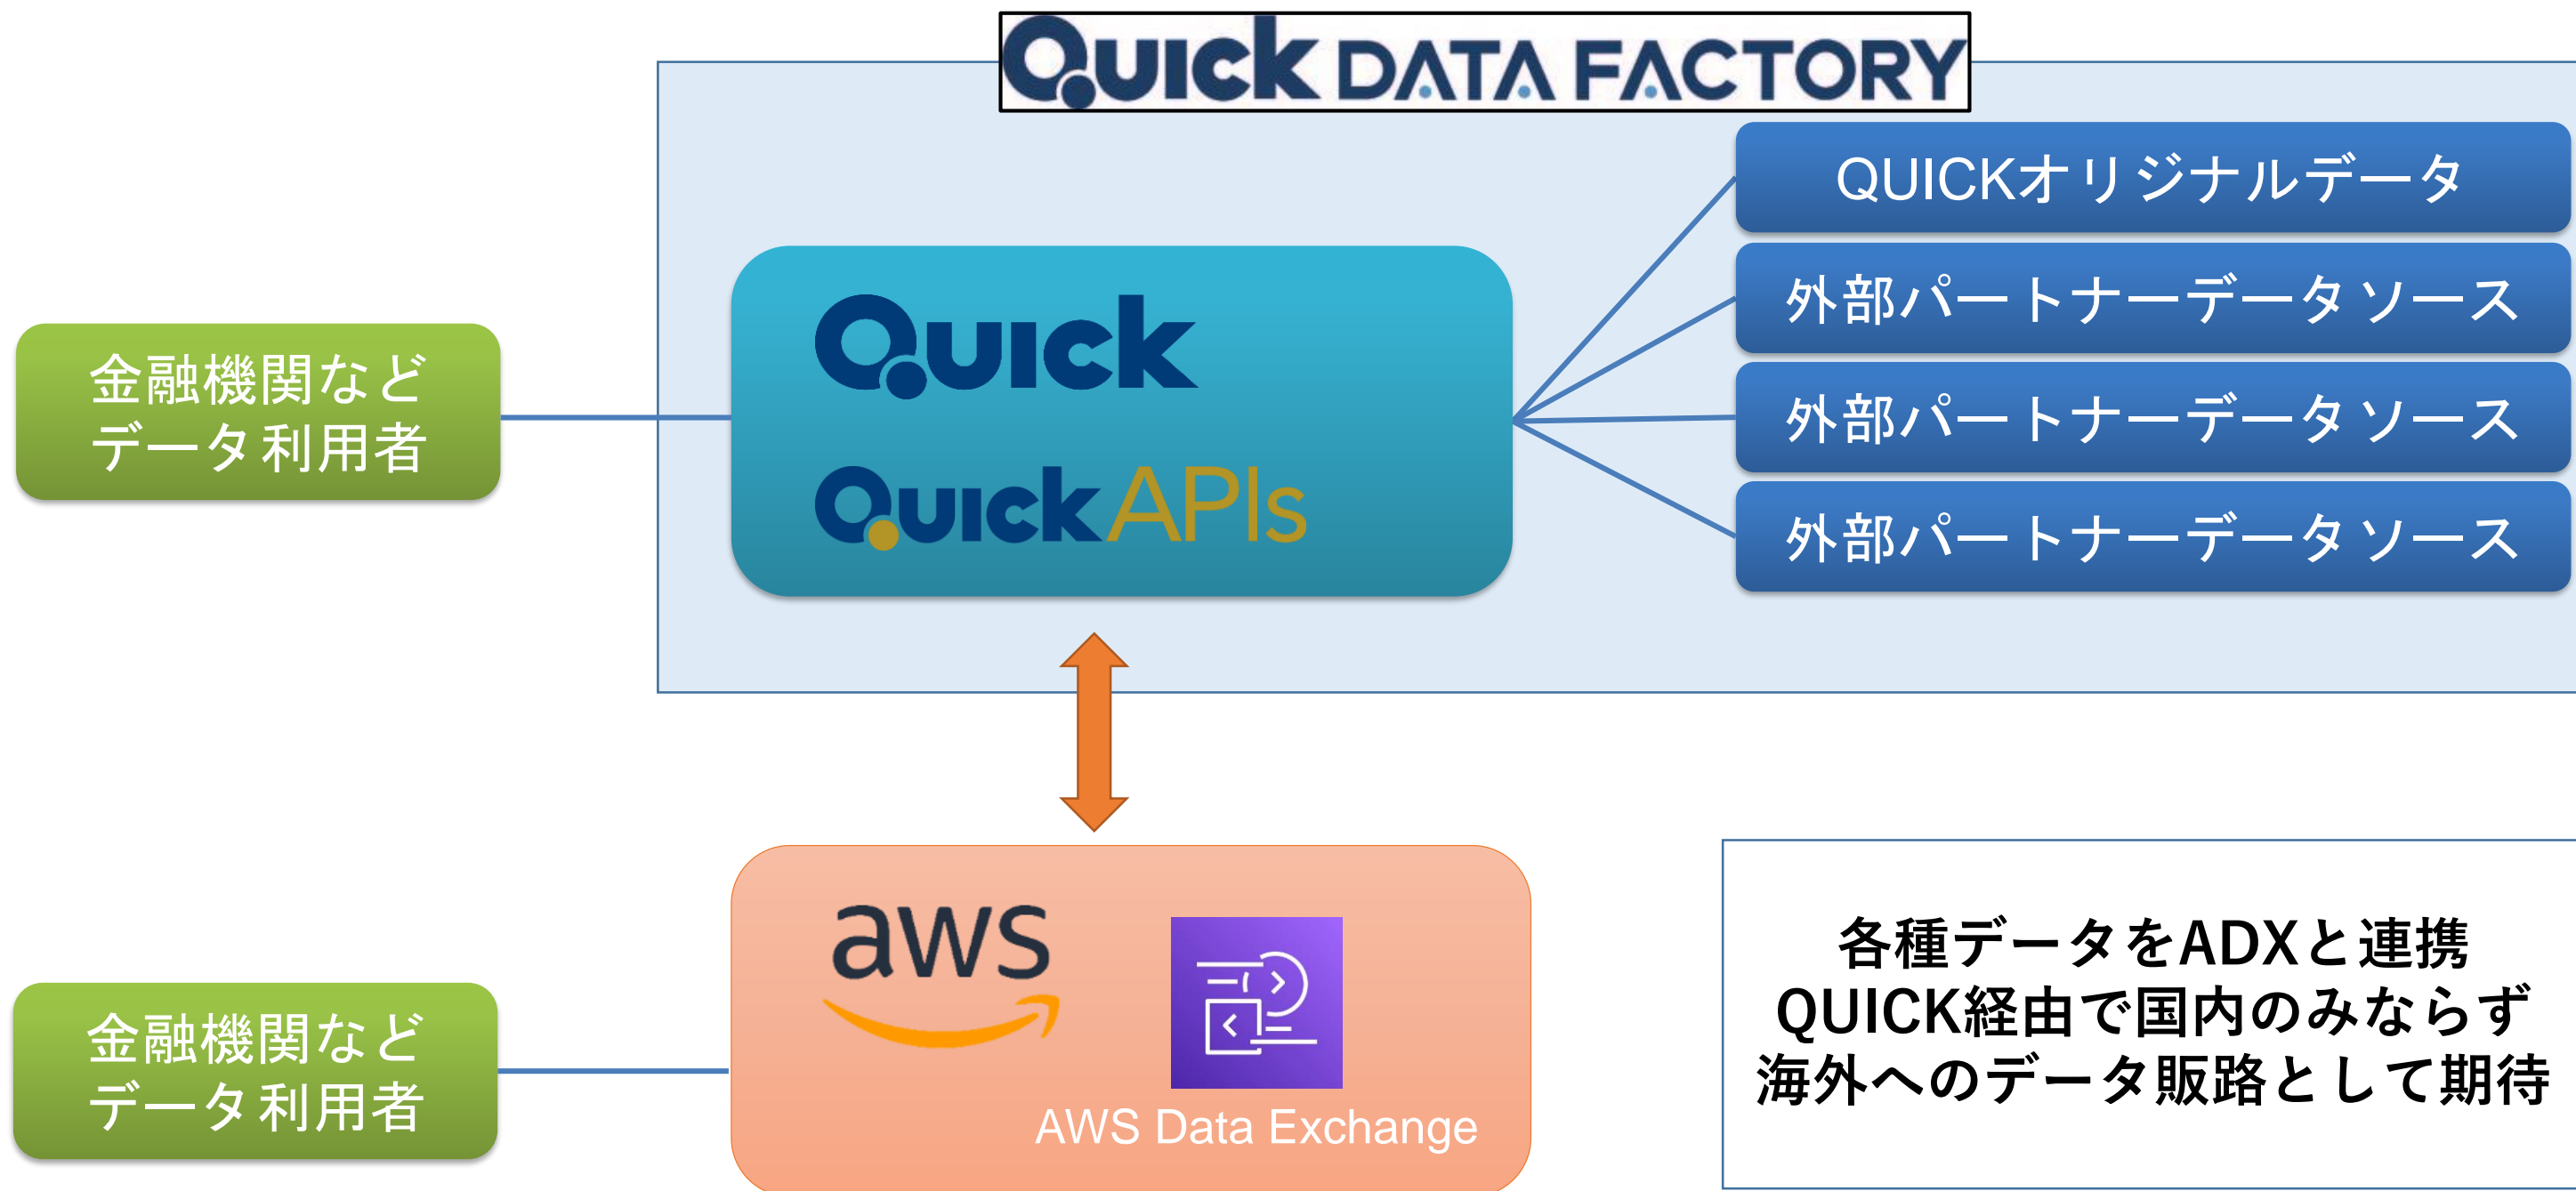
QUICK DATA FACTORY

金融機関など
データ利用者

QUICK

QUICK APIs

QUICKオリジナルデータ

外部パートナーデータソース

外部パートナーデータソース

外部パートナーデータソース

aws

AWS Data Exchange

金融機関など
データ利用者

各種データをADXと連携
QUICK経由で国内のみならず
海外へのデータ販路として期待